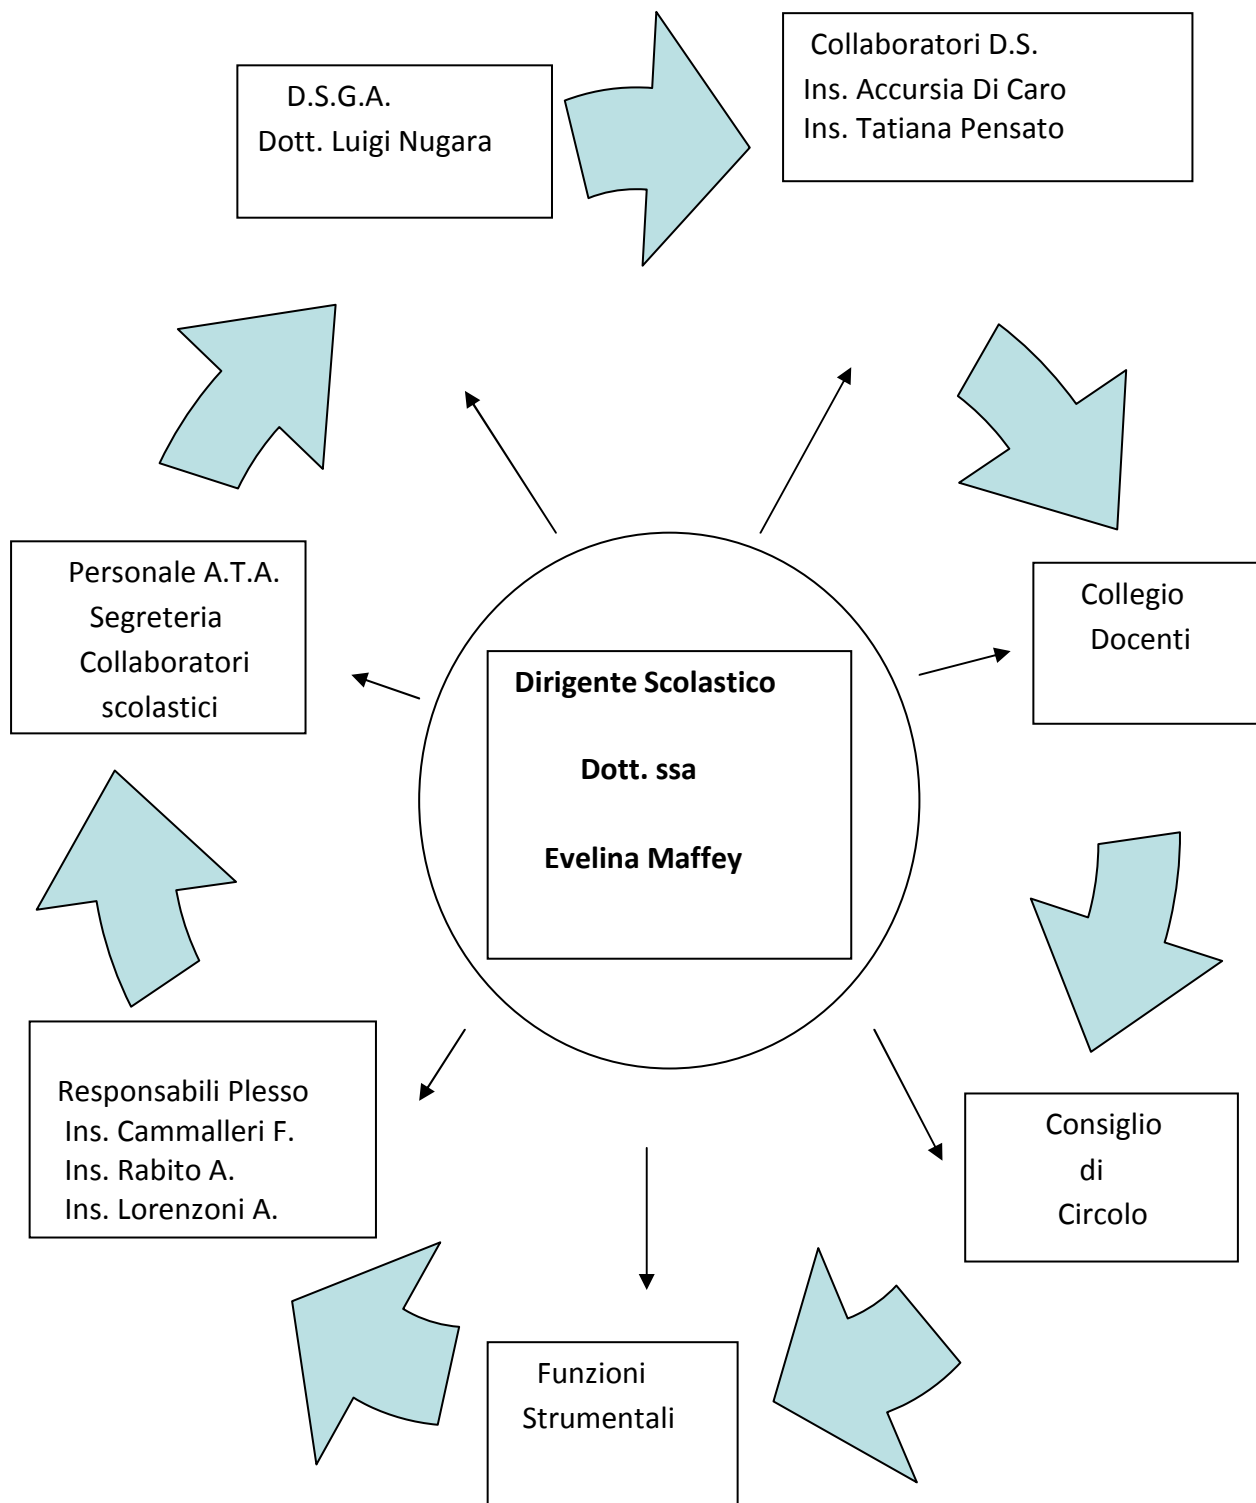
D.S.G.A.
Dott. Luigi Nugara

Collaboratori D.S.
Ins. Accursia Di Caro
Ins. Tatiana Pensato

Personale A.T.A.
Segreteria
Collaboratori scolastici

**Dirigente Scolastico**

**Dott. ssa**

**Evelina Maffey**

Collegio Docenti

Responsabili Plesso
Ins. Cammalleri F.
Ins. Rabito A.
Ins. Lorenzoni A.

Consiglio di Circolo

Funzioni Strumentali